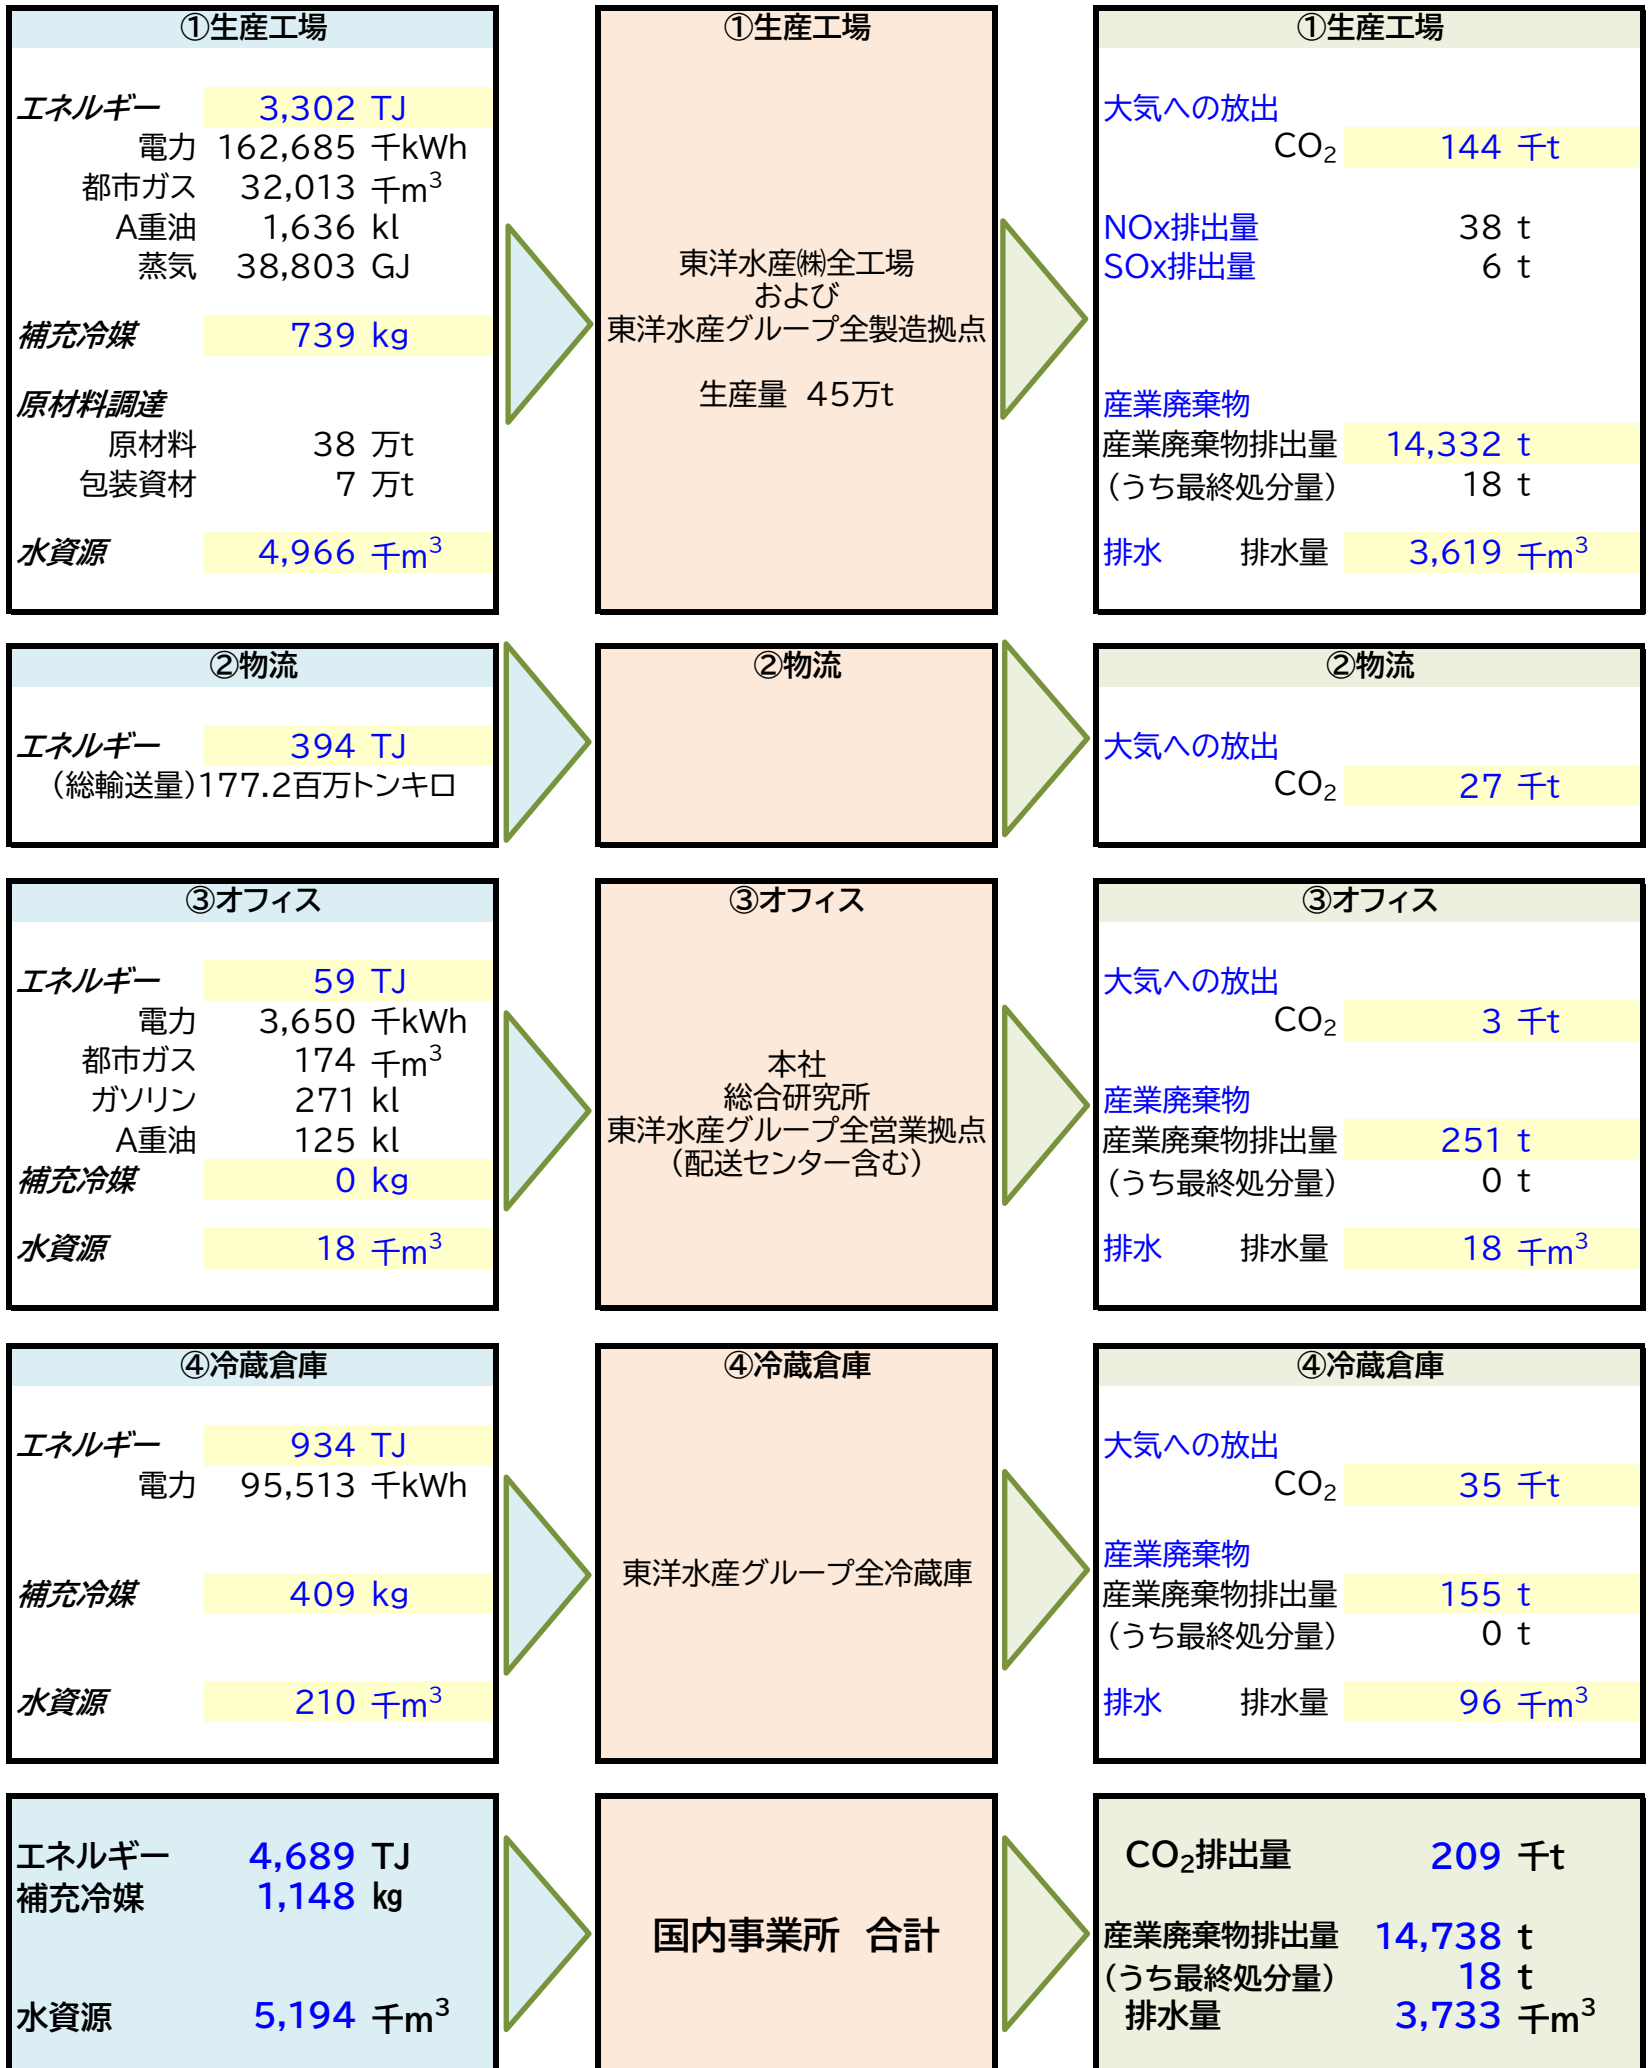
①生産工場

エネルギー 3,302 TJ
電力 162,685 千kWh
都市ガス 32,013 千$m^3$
A重油 1,636 kl
蒸気 38,803 GJ

補充冷媒 739 kg

原材料調達
原材料 38 万t
包装資材 7 万t

水資源 4,966 千$m^3$

①生産工場

東洋水産㈱全工場
および
東洋水産グループ全製造拠点

生産量 45万t

①生産工場

大気への放出
$CO_2$ 144 千t

NOx排出量 38 t
SOx排出量 6 t

産業廃棄物
産業廃棄物排出量 14,332 t
(うち最終処分量) 18 t

排水 排水量 3,619 千$m^3$

②物流

エネルギー 394 TJ
(総輸送量)177.2百万トンキロ

②物流

②物流

大気への放出
$CO_2$ 27 千t

③オフィス

エネルギー 59 TJ
電力 3,650 千kWh
都市ガス 174 千$m^3$
ガソリン 271 kl
A重油 125 kl
補充冷媒 0 kg

水資源 18 千$m^3$

③オフィス

本社
総合研究所
東洋水産グループ全営業拠点
(配送センター含む)

③オフィス

大気への放出
$CO_2$ 3 千t

産業廃棄物
産業廃棄物排出量 251 t
(うち最終処分量) 0 t

排水 排水量 18 千$m^3$

④冷蔵倉庫

エネルギー 934 TJ
電力 95,513 千kWh

補充冷媒 409 kg

水資源 210 千$m^3$

④冷蔵倉庫

東洋水産グループ全冷蔵庫

④冷蔵倉庫

大気への放出
$CO_2$ 35 千t

産業廃棄物
産業廃棄物排出量 155 t
(うち最終処分量) 0 t

排水 排水量 96 千$m^3$

エネルギー 4,689 TJ
補充冷媒 1,148 kg

水資源 5,194 千$m^3$

国内事業所 合計

$CO_2$排出量 209 千t

産業廃棄物排出量 14,738 t
(うち最終処分量) 18 t
排水量 3,733 千$m^3$